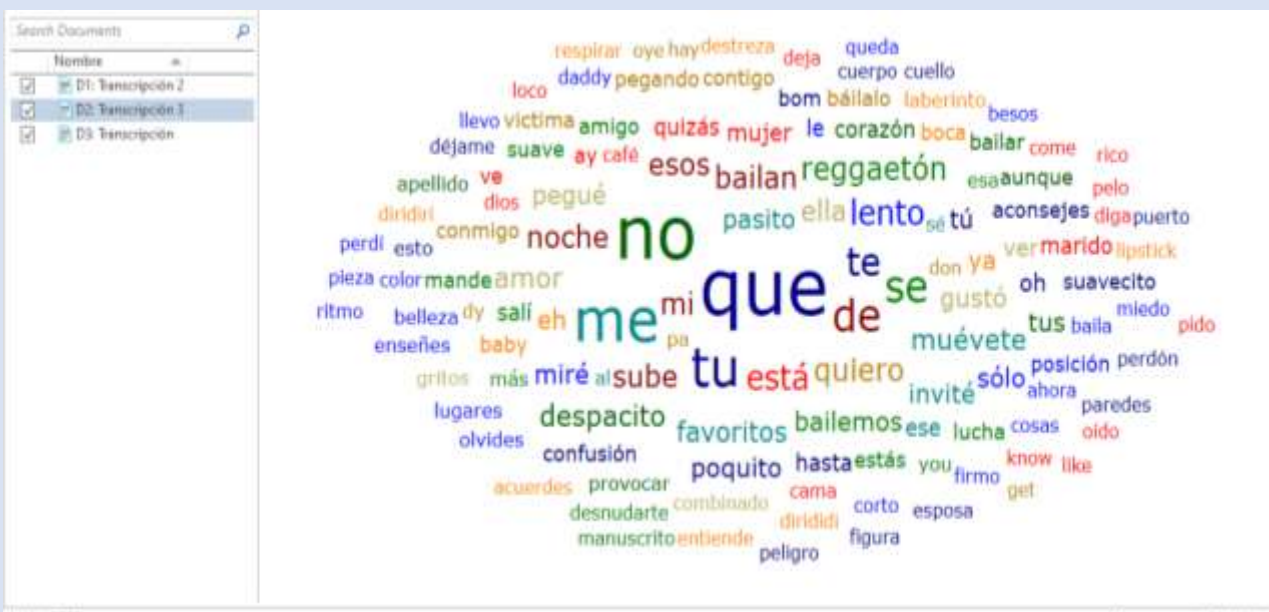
Search Documents

Nombre

D1: Transcripción 2

D2: Transcripción 3

D3: Transcripción

respirar oye hay destreza deja queda
daddy pegando contigo cuerpo cuello
loco bom báilalo laberinto besos
llevo victima amigo quizás mujer le corazón boca bailar come rico
déjame suave ay café esos bailan reggaetón esa aunque pelo
apellido ve dios pegué
diridiri conmigo noche no pasito ella lento sé tú aconsejes diga puerto
perdí esto te ver marido lipstick
pieza color mande amor don ya
ritmo belleza dy salí eh me mi que de se gustó oh suavecito miedo
enseñes baby pa muévete tus baila pido
gritos más miré al sube tu está quiero sólo posición perdón
invité ahora
lugares despacito paredes
olvides favoritos bailemos ese lucha cosas oído
confusión poquito hasta estás you firmo know like
acuerdes provocar combinado cama get
desnudarte diridiri corto esposa
manuscrito entiende figura
peligro